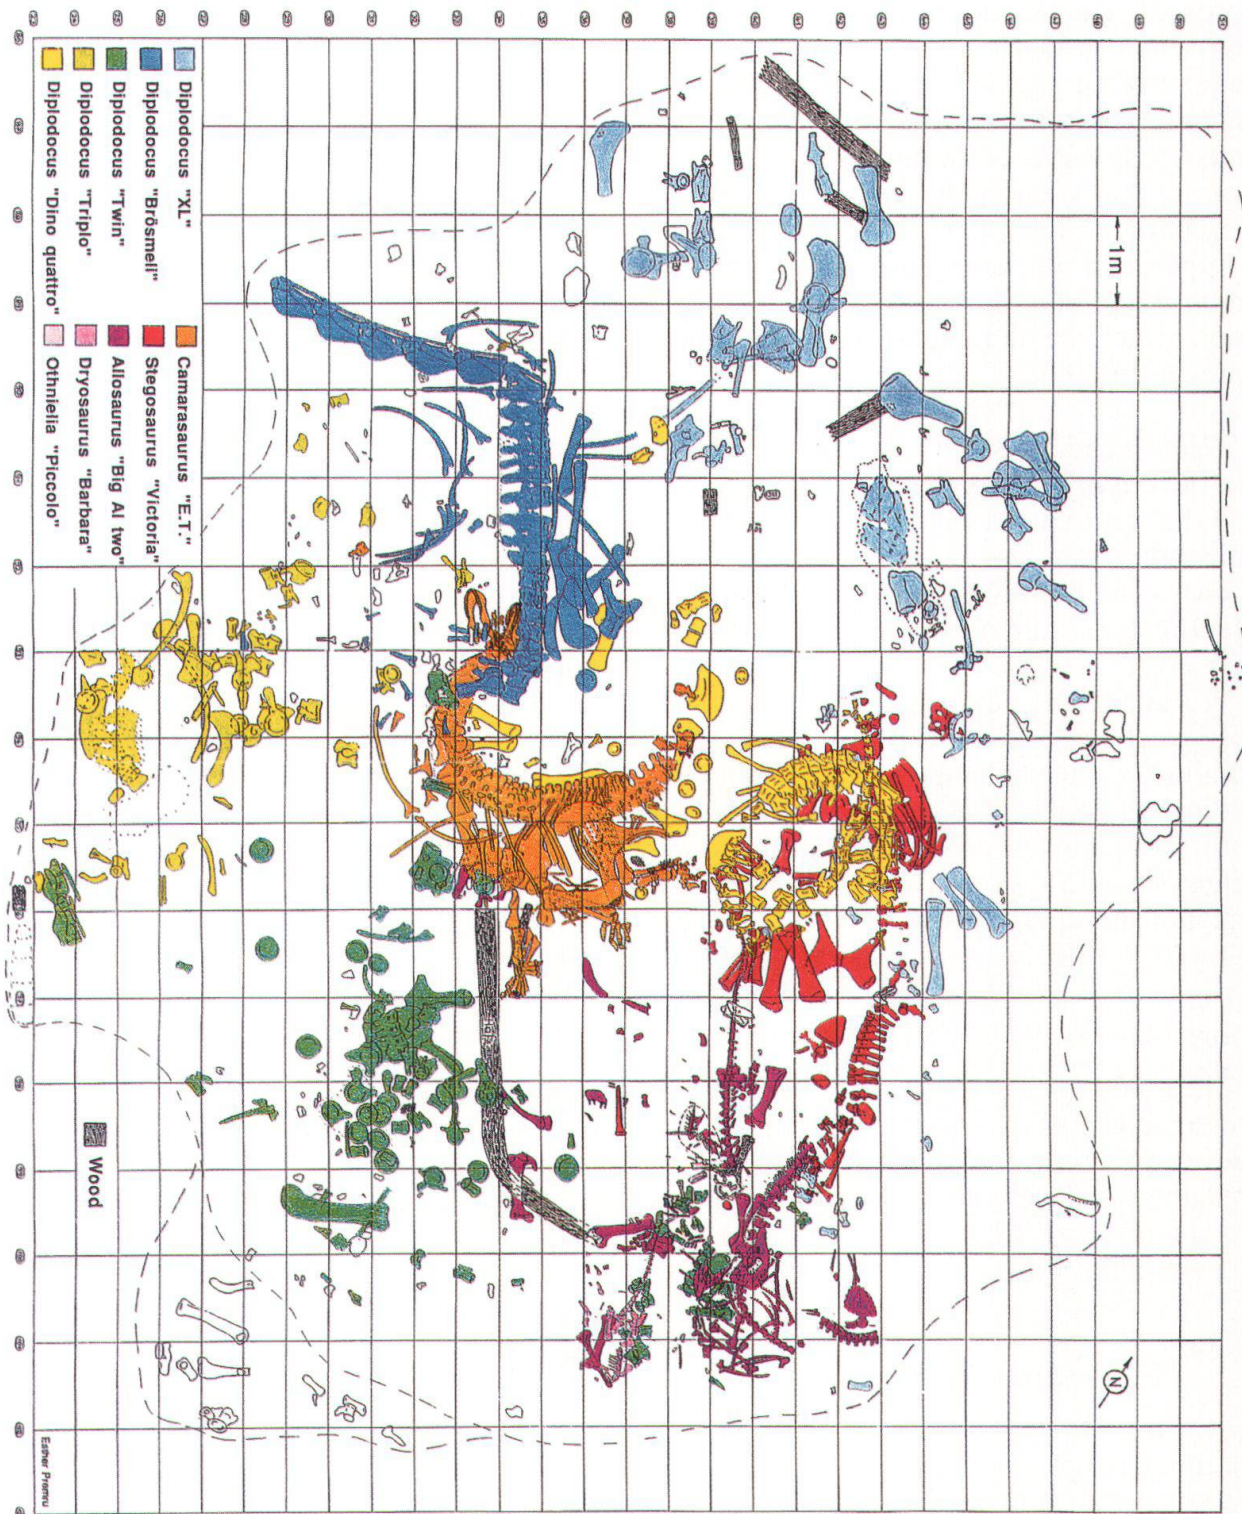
Diplodocus "XL"
Diplodocus "Brösmeli"
Diplodocus "Twin"
Diplodocus "Triplo"
Diplodocus "Dino quattro"
Camarasaurus "E.T."
Stegosaurus "Victoria"
Allosaurus "Big Al two"
Dryosaurus "Barbara"
Othnielia "Piccolo"
Wood
1m
N
Esther Premru